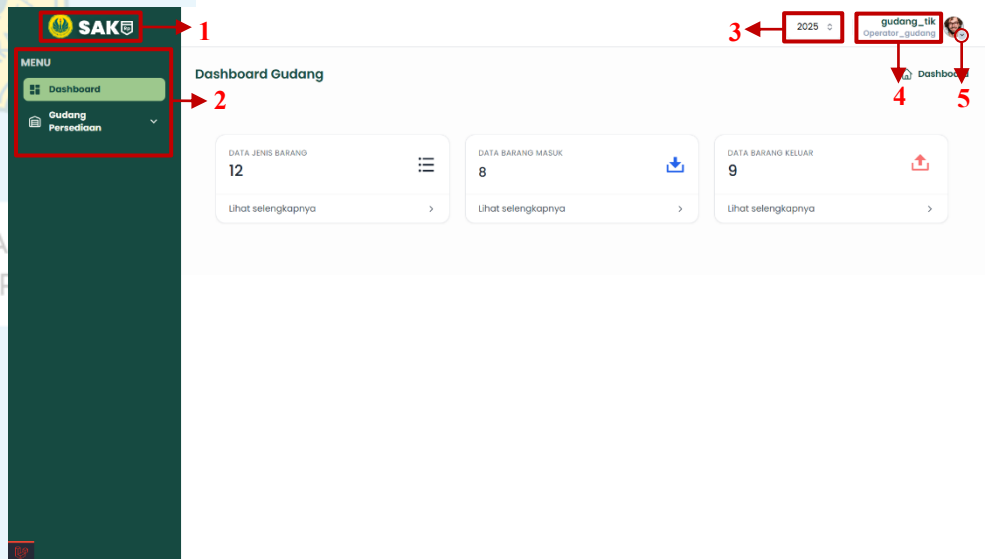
SAK
1
MENU
Dashboard
Gudang Persediaan
2
3
2025
gudang_tik
Operator_gudang
Dashboard Gudang
Dashboard
4
5
DATA JENIS BARANG
12
Lihat selengkapnya
DATA BARANG MASUK
8
Lihat selengkapnya
DATA BARANG KELUAR
9
Lihat selengkapnya